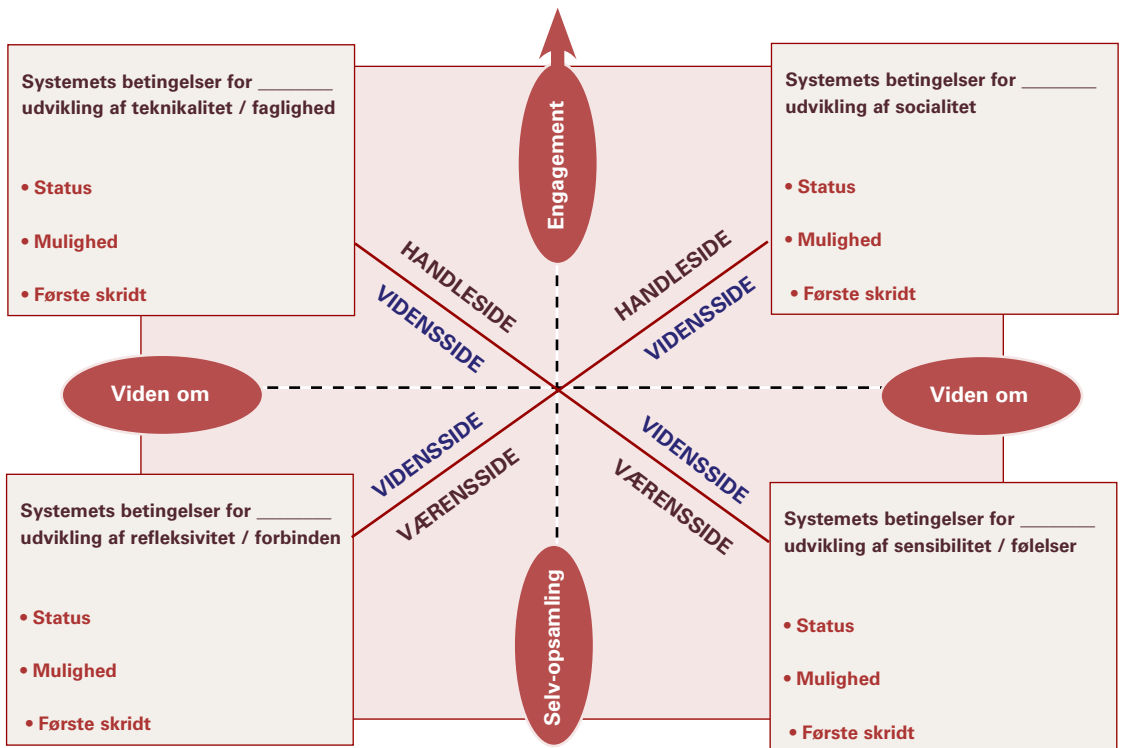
Systemets betingelser for ________ udvikling af teknikalitet / faglighed

• Status

• Mulighed

• Første skridt

Engagement

Systemets betingelser for ________ udvikling af socialitet

• Status

• Mulighed

• Første skridt

HANDLESIDE

VIDENSSIDE

HANDLESIDE

VIDENSSIDE

Viden om

Viden om

VIDENSSIDE

VÆRENSSIDE

VIDENSSIDE

VÆRENSSIDE

Systemets betingelser for ________ udvikling af refleksivitet / forbinden

• Status

• Mulighed

• Første skridt

Selv-opsamling

Systemets betingelser for ________ udvikling af sensibilitet / følelser

• Status

• Mulighed

• Første skridt